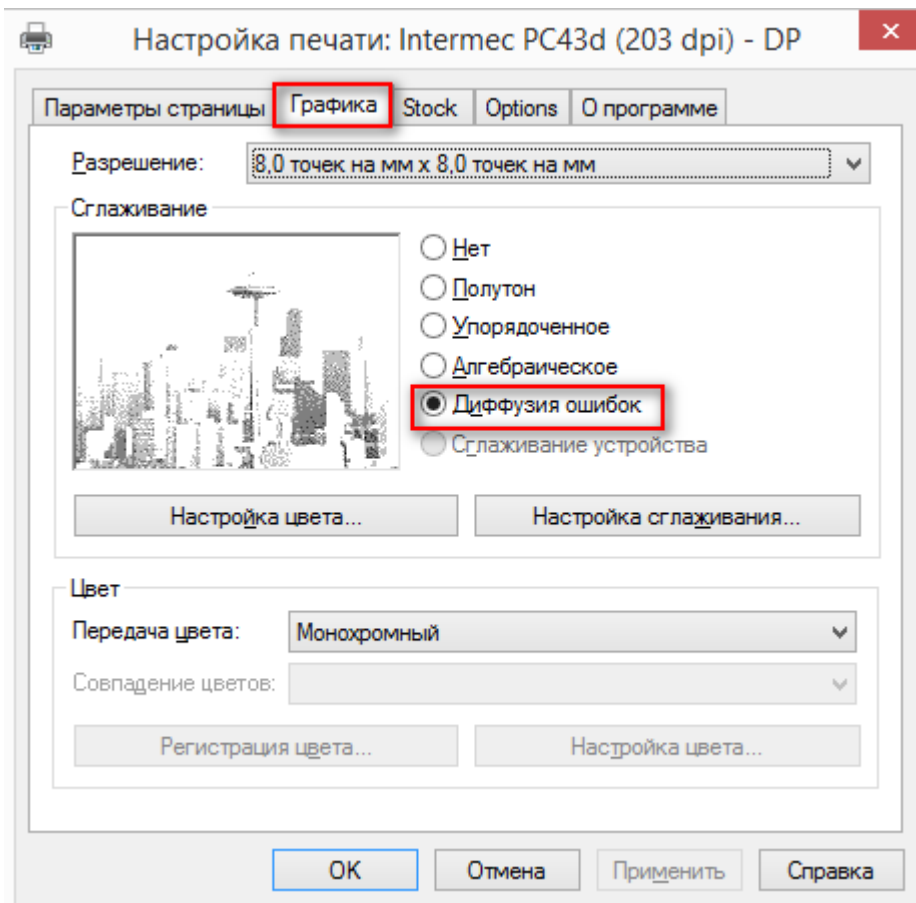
Настройка печати: Intermec PC43d (203 dpi) - DP

×

Параметры страницы | Графика | Stock | Options | О программе

Разрешение: 8,0 точек на мм x 8,0 точек на мм

Сглаживание

Нет
Полутон
Упорядоченное
Алгебраическое
Диффузия ошибок
Сглаживание устройства

Настройка цвета...
Настройка сглаживания...

Цвет

Передача цвета: Монохромный

Совпадение цветов:

Регистрация цвета...
Настройка цвета...

OK
Отмена
Применить
Справка